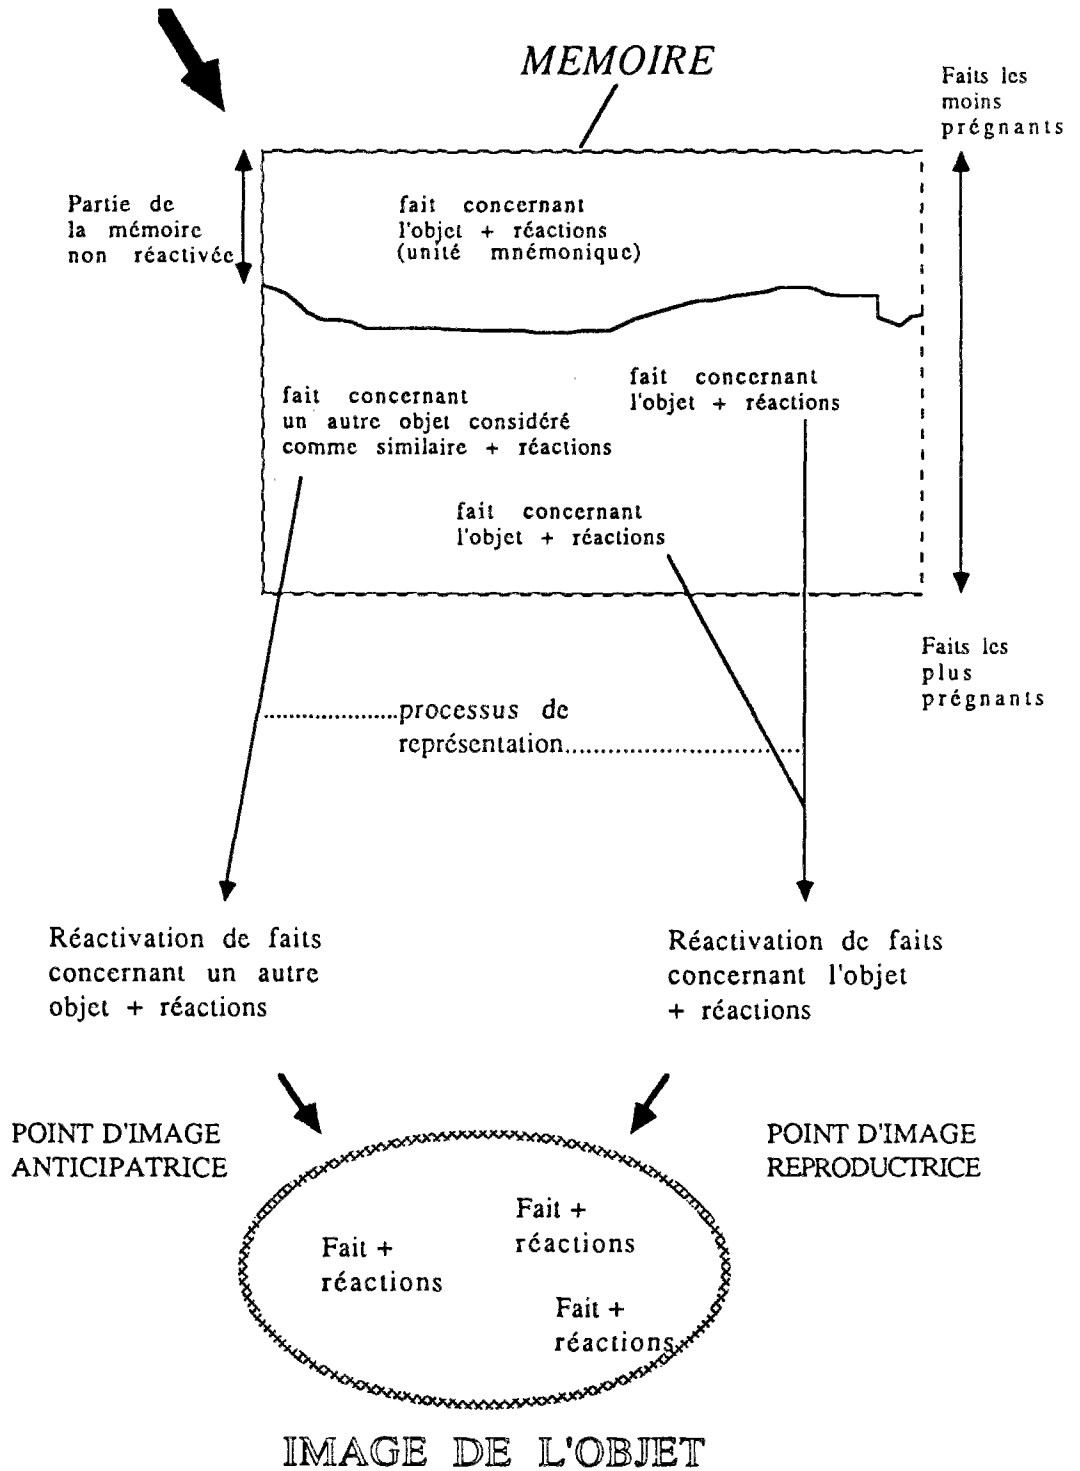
MEMOIRE

Faits les moins prégnants

Partie de la mémoire non réactivée

fait concernant l'objet + réactions (unité mnémonique)

fait concernant un autre objet considéré comme similaire + réactions

fait concernant l'objet + réactions

fait concernant l'objet + réactions

Faits les plus prégnants

processus de représentation

Réactivation de faits concernant un autre objet + réactions

Réactivation de faits concernant l'objet + réactions

POINT D'IMAGE ANTICIPATRICE

POINT D'IMAGE REPRODUCTRICE

Fait + réactions

Fait + réactions

Fait + réactions

IMAGE DE L'OBJET